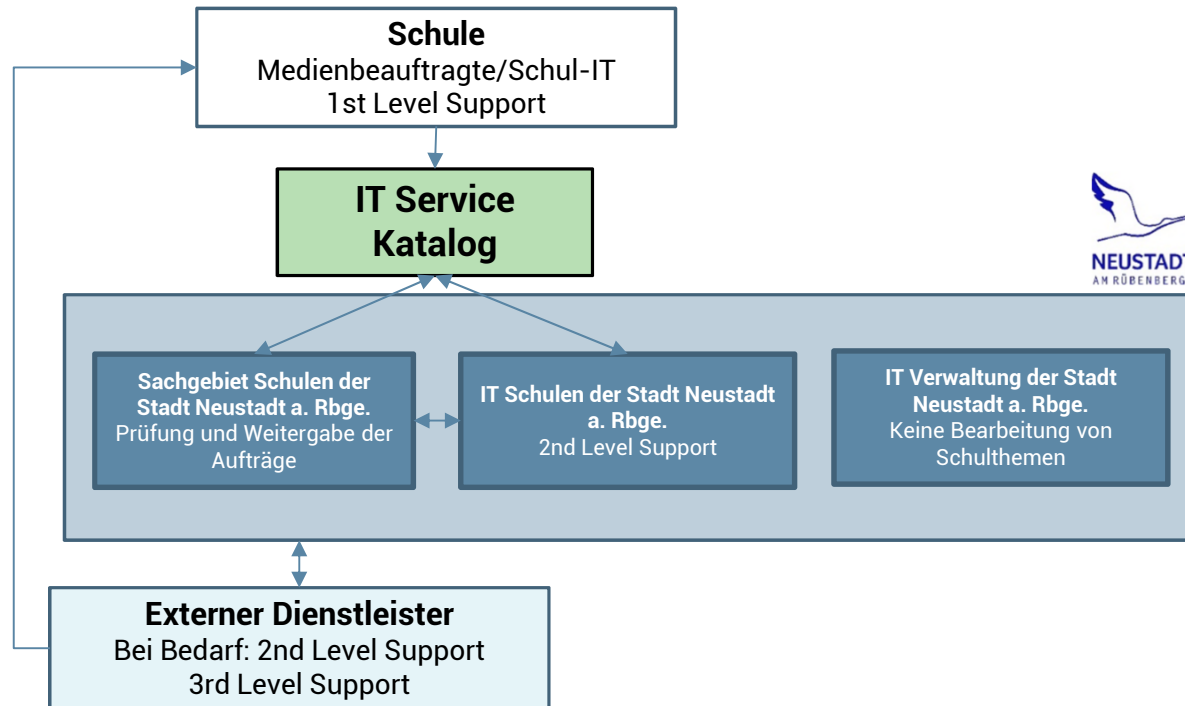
**Schule**
Medienbeauftragte/Schul-IT
1st Level Support

**IT Service Katalog**

NEUSTADT
AM RÜBENBERGE

**Sachgebiet Schulen der Stadt Neustadt a. Rbge.**
Prüfung und Weitergabe der Aufträge

**IT Schulen der Stadt Neustadt a. Rbge.**
2nd Level Support

**IT Verwaltung der Stadt Neustadt a. Rbge.**
Keine Bearbeitung von Schulthemen

**Externer Dienstleister**
Bei Bedarf: 2nd Level Support
3rd Level Support